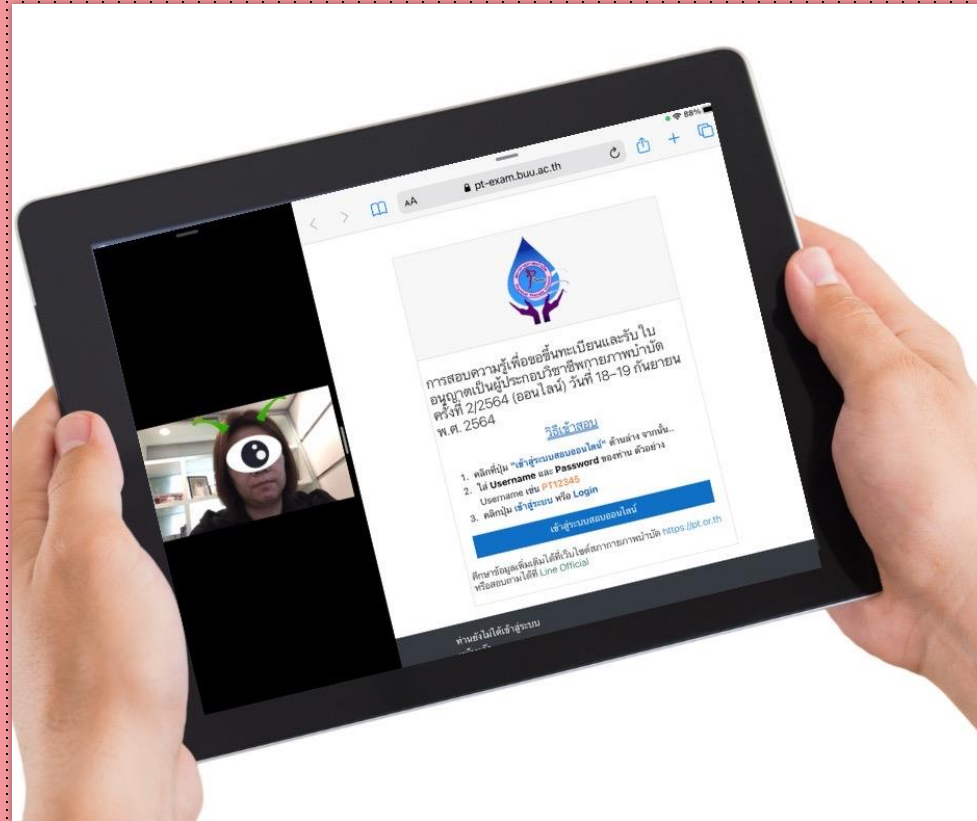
88%

AA pt-exam.buu.ac.th

การสอบความรู้เพื่อขอขึ้นทะเบียนและรับใบอนุญาตเป็นผู้ประกอบวิชาชีพกายภาพบำบัด ครั้งที่ 2/2564 (ออนไลน์) วันที่ 18–19 กันยายน พ.ศ. 2564

วิธีเข้าสอบ

1. คลิกที่ปุ่ม "เข้าสู่ระบบสอบออนไลน์" ด้านล่าง จากนั้น..
2. ใส่ Username และ Password ของท่าน ตัวอย่าง Username เช่น PT12345
3. คลิกปุ่ม เข้าสู่ระบบ หรือ Login

เข้าสู่ระบบสอบออนไลน์

ศึกษาข้อมูลเพิ่มเติมได้ที่เว็บไซต์สภากายภาพบำบัด https://pt.or.th หรือสอบถามได้ที่ Line Official

ท่านยังไม่ได้เข้าสู่ระบบ